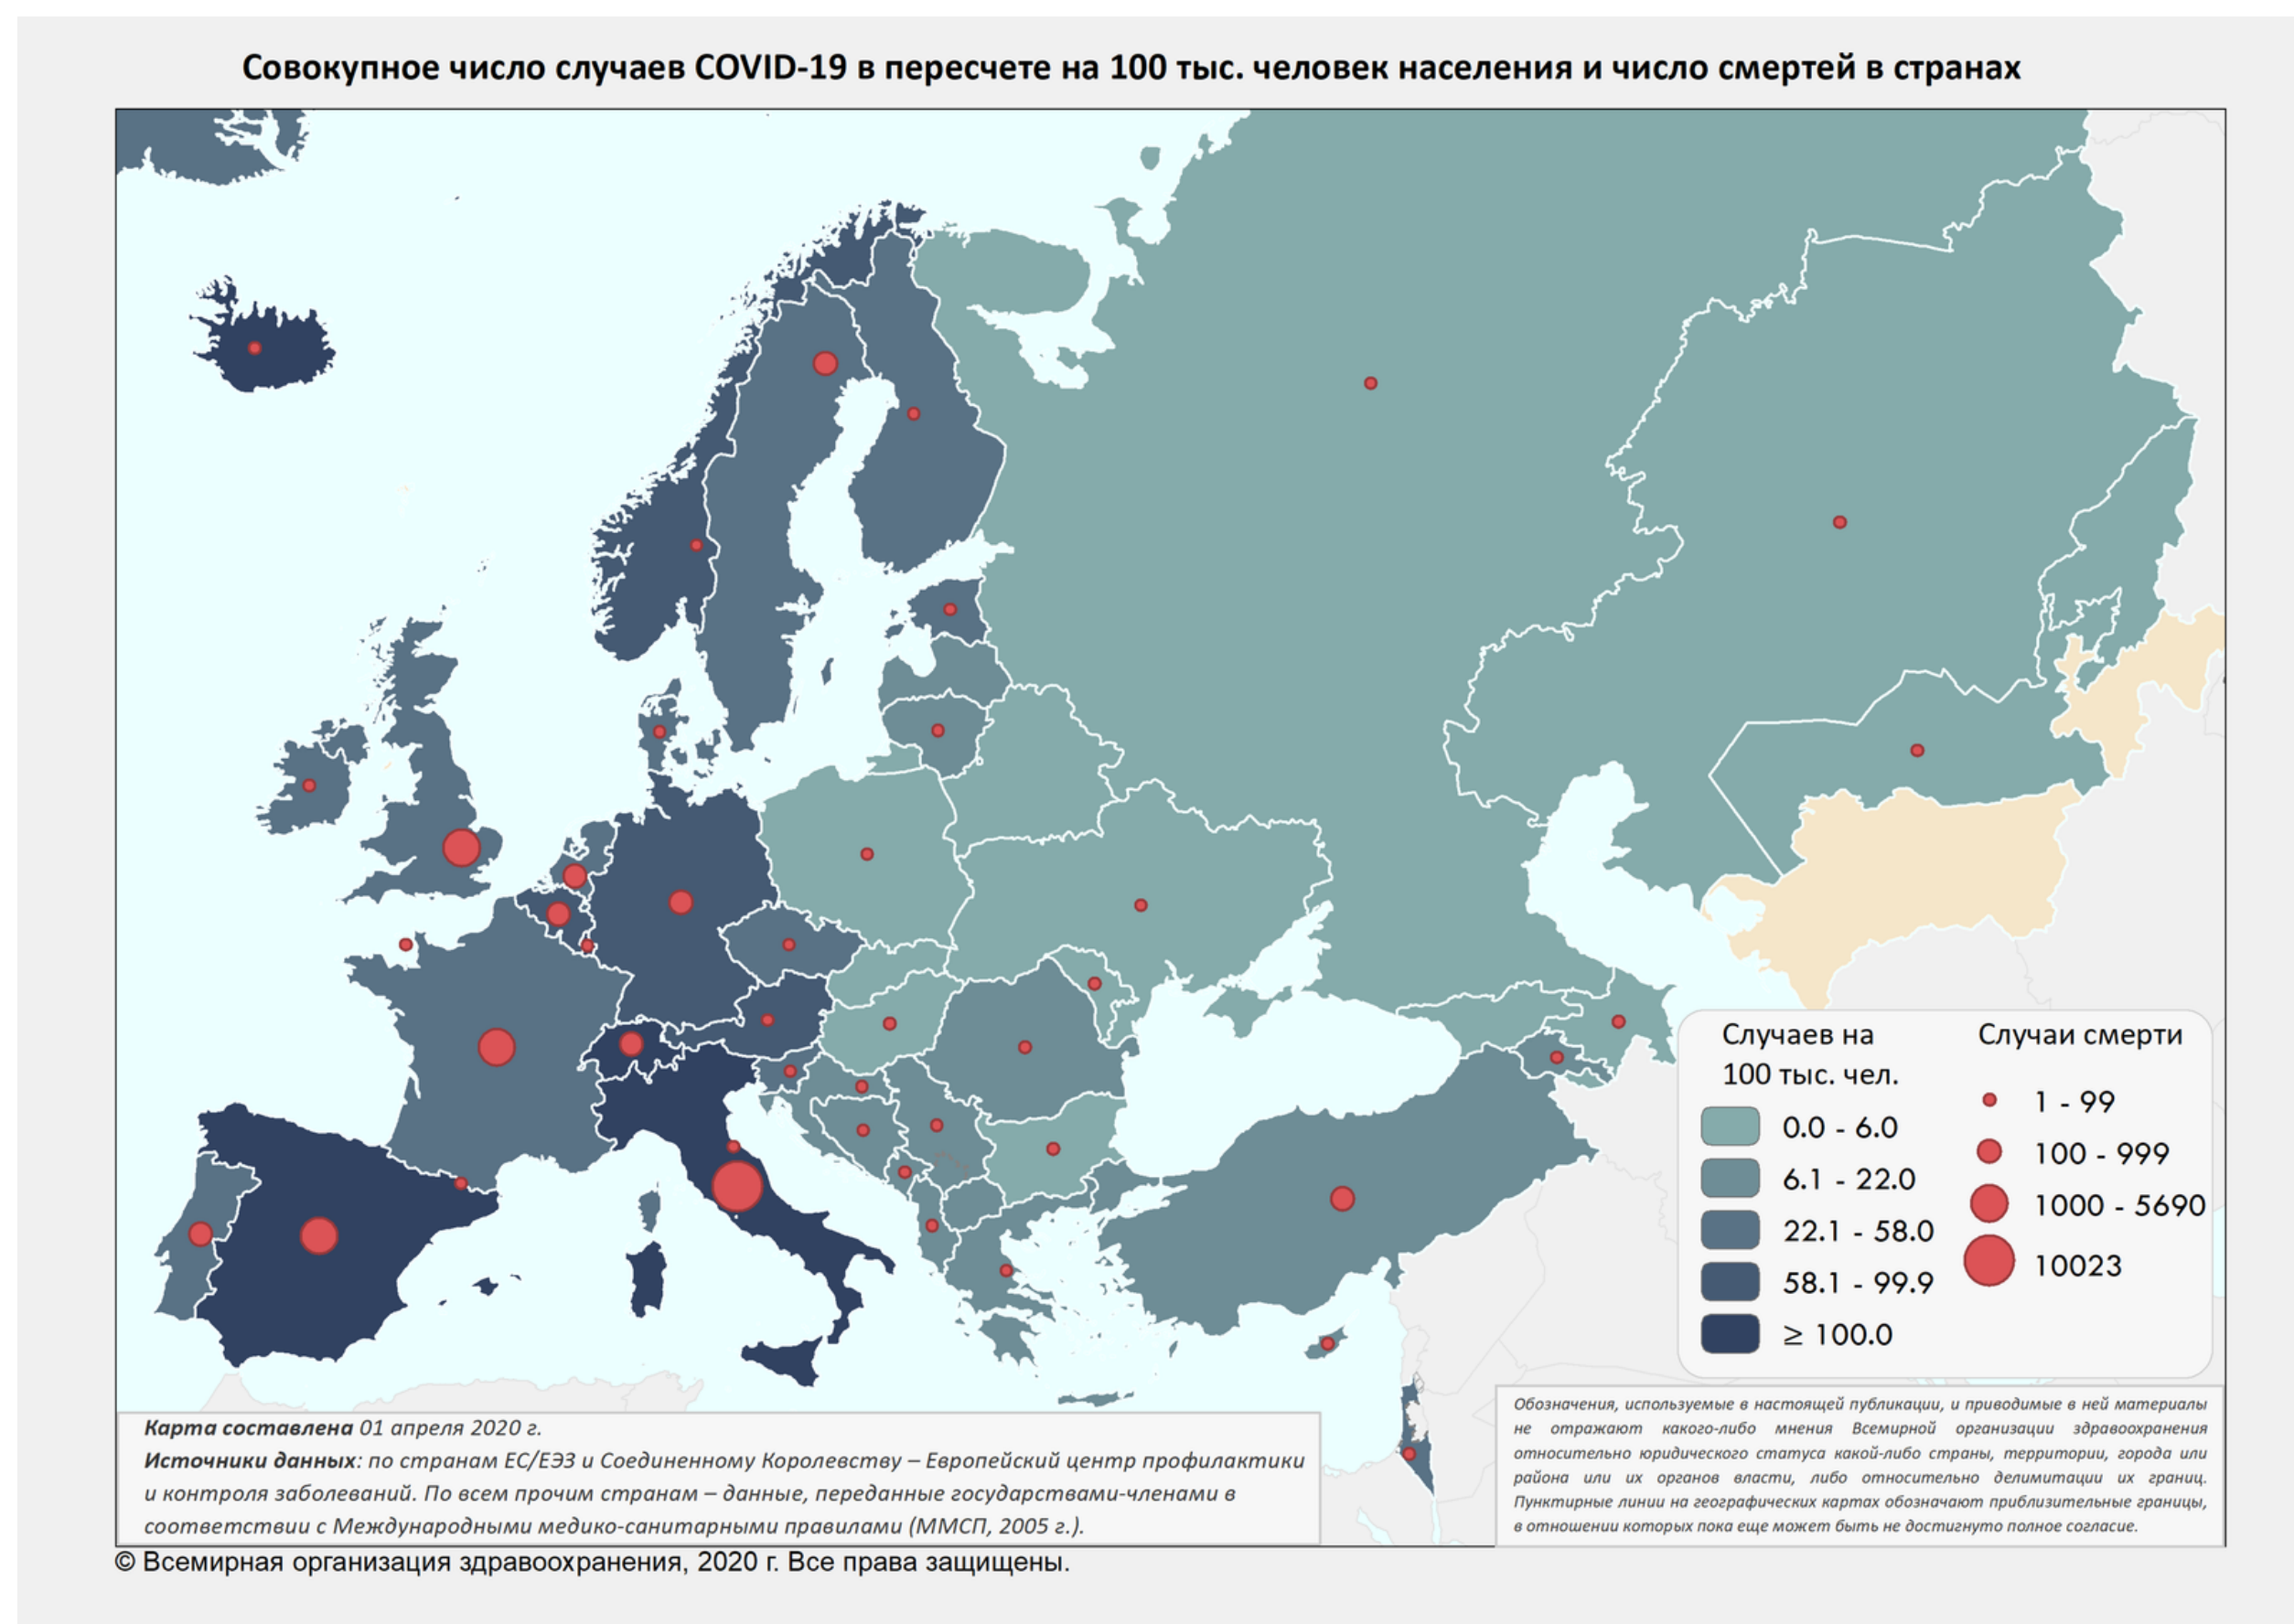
Совокупное число случаев COVID-19 в пересчете на 100 тыс. человек населения и число смертей в странах

Случаев на 100 тыс. чел.

0.0 - 6.0

6.1 - 22.0

22.1 - 58.0

58.1 - 99.9

≥ 100.0

Случаи смерти

1 - 99

100 - 999

1000 - 5690

10023

**Карта составлена** 01 апреля 2020 г.
**Источники данных**: по странам ЕС/ЕЭЗ и Соединенному Королевству – Европейский центр профилактики и контроля заболеваний. По всем прочим странам – данные, переданные государствами-членами в соответствии с Международными медико-санитарными правилами (ММСП, 2005 г.).

Обозначения, используемые в настоящей публикации, и приводимые в ней материалы не отражают какого-либо мнения Всемирной организации здравоохранения относительно юридического статуса какой-либо страны, территории, города или района или их органов власти, либо относительно делимитации их границ. Пунктирные линии на географических картах обозначают приблизительные границы, в отношении которых пока еще может быть не достигнуто полное согласие.

© Всемирная организация здравоохранения, 2020 г. Все права защищены.